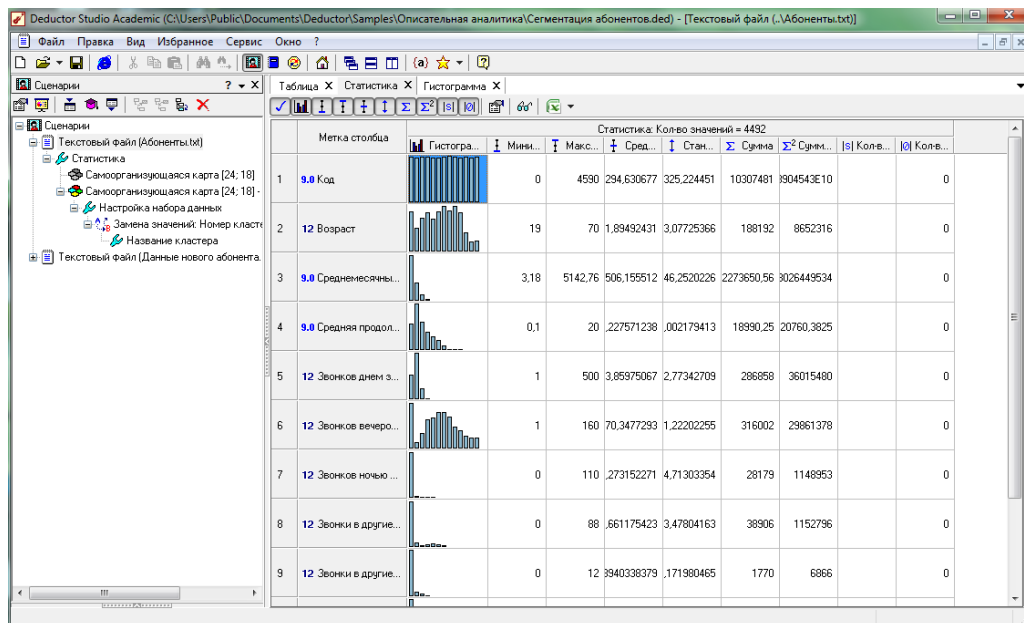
Deductor Studio Academic (C:\Users\Public\Documents\Deductor\Samples\Описательная аналитика\Сегментация абонентов.ded) - [Текстовый файл (..\Абоненты.txt)]

Файл Правка Вид Избранное Сервис Окно ?

Сценарии ? ▾ X

Сценарии
Текстовый файл (Абоненты.txt)
Статистика
Самоорганизующаяся карта [24; 18]
Самоорганизующаяся карта [24; 18] -
Настройка набора данных
Замена значений: Номер класте
Название кластера
Текстовый файл (Данные нового абонента

Таблица X Статистика X Гистограмма X

Статистика: Кол-во значений = 4492

| | Метка столбца | Гистогра... | Мини... | Макс... | Сред... | Стан... | Сумма | Сумм... | Кол-в... | Кол-в... |
|---|---|---|---|---|---|---|---|---|---|---|
| 1 | 9.0 Код | | 0 | 4590 | 294,630677 | 325,224451 | 10307481 | 3904543E10 | | 0 |
| 2 | 12 Возраст | | 19 | 70 | 1,89492431 | 3,07725366 | 188192 | 8652316 | | 0 |
| 3 | 9.0 Среднемесячны... | | 3,18 | 5142,76 | 506,155512 | 46,2520226 | 2273650,56 | 3026449534 | | 0 |
| 4 | 9.0 Средняя продол... | | 0,1 | 20 | ,227571238 | ,002179413 | 18990,25 | 20760,3825 | | 0 |
| 5 | 12 Звонков днем з... | | 1 | 500 | 3,85975067 | 2,77342709 | 286858 | 36015480 | | 0 |
| 6 | 12 Звонков вечеро... | | 1 | 160 | 70,3477293 | 1,22202255 | 316002 | 29861378 | | 0 |
| 7 | 12 Звонков ночью ... | | 0 | 110 | ,273152271 | 4,71303354 | 28179 | 1148953 | | 0 |
| 8 | 12 Звонков в другие... | | 0 | 88 | ,661175423 | 3,47804163 | 38906 | 1152796 | | 0 |
| 9 | 12 Звонки в другие... | | 0 | 12 | 3940338379 | ,171980465 | 1770 | 6866 | | 0 |